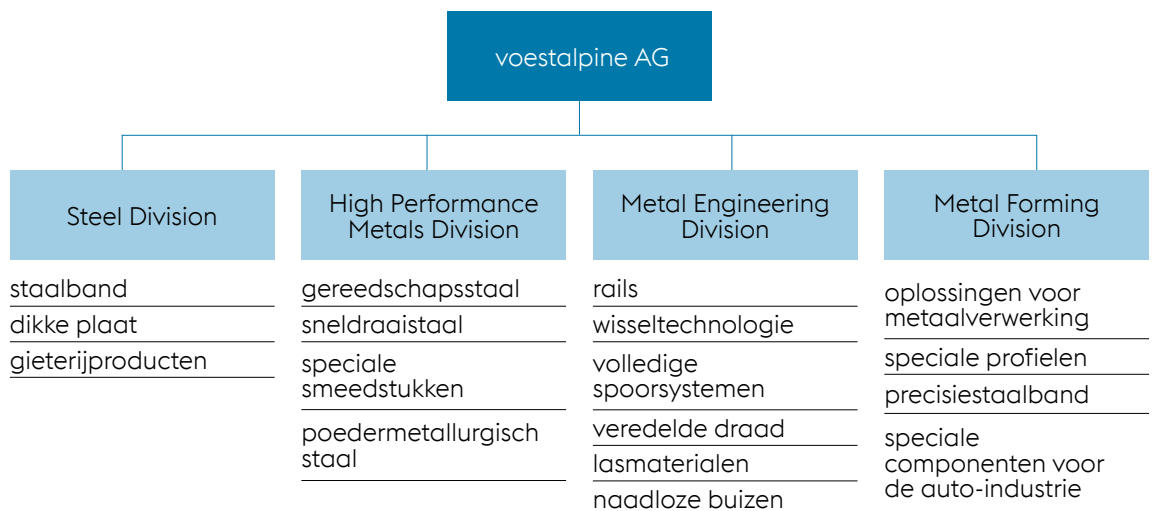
voestalpine AG

Steel Division

staalband
dikke plaat
gieterijproducten

High Performance Metals Division

gereedschapsstaal
sneldraaistaal
speciale smeedstukken
poedermetallurgisch staal

Metal Engineering Division

rails
wisseltechnologie
volledige spoorsystemen
veredelde draad
lasmaterialen
naadloze buizen

Metal Forming Division

oplossingen voor metaalverwerking
speciale profielen
precisiestaalband
speciale componenten voor de auto-industrie